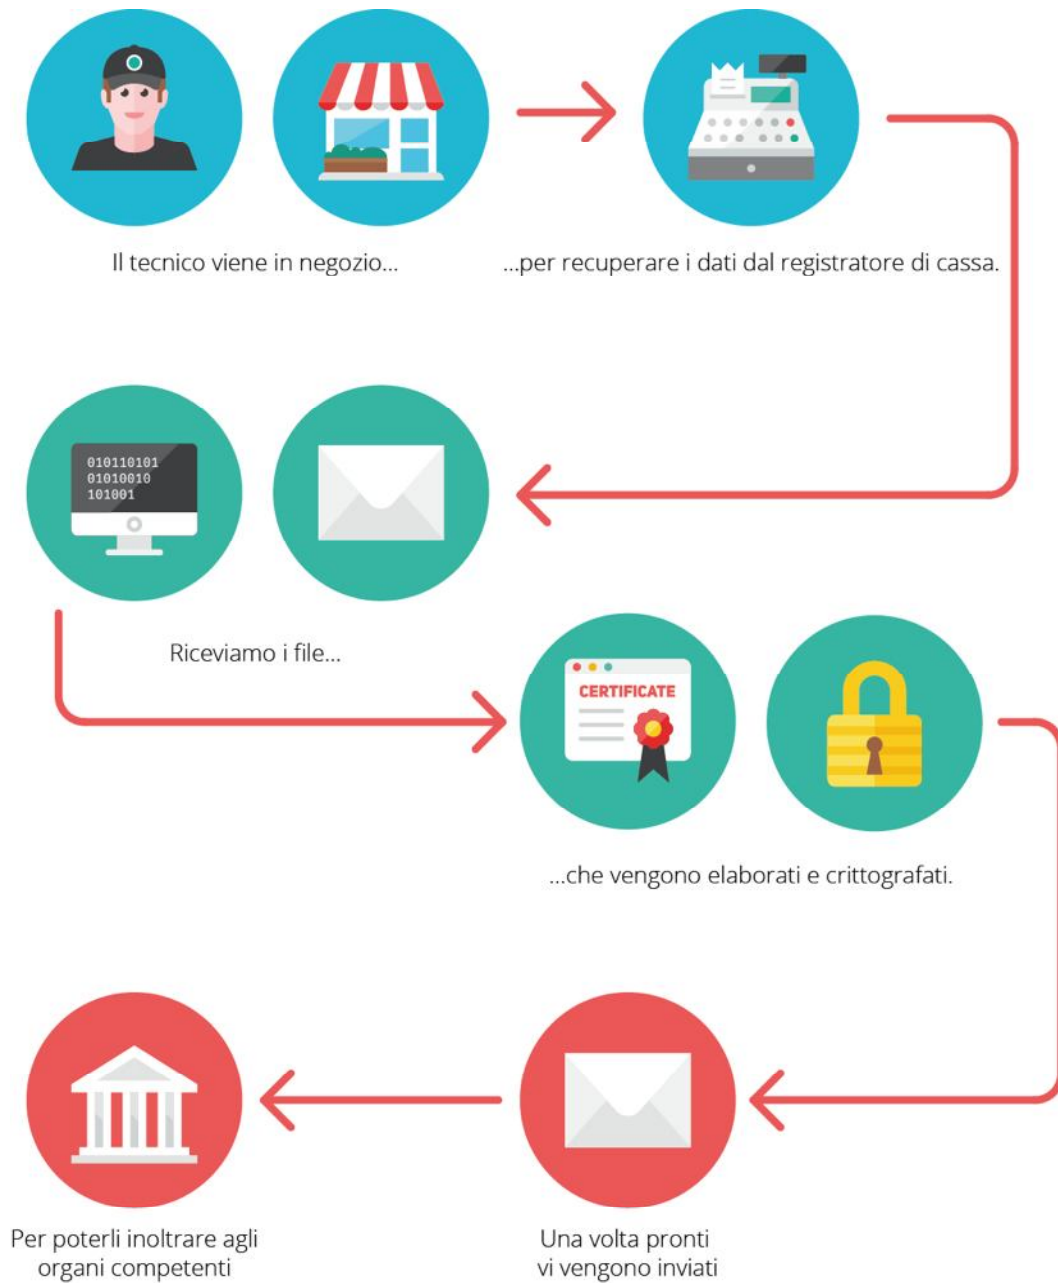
Il tecnico viene in negozio...

...per recuperare i dati dal registratore di cassa.

010110101
01010010
101001

Riceviamo i file...

CERTIFICATE

...che vengono elaborati e crittografati.

Per poterli inoltrare agli organi competenti

Una volta pronti vi vengono inviati